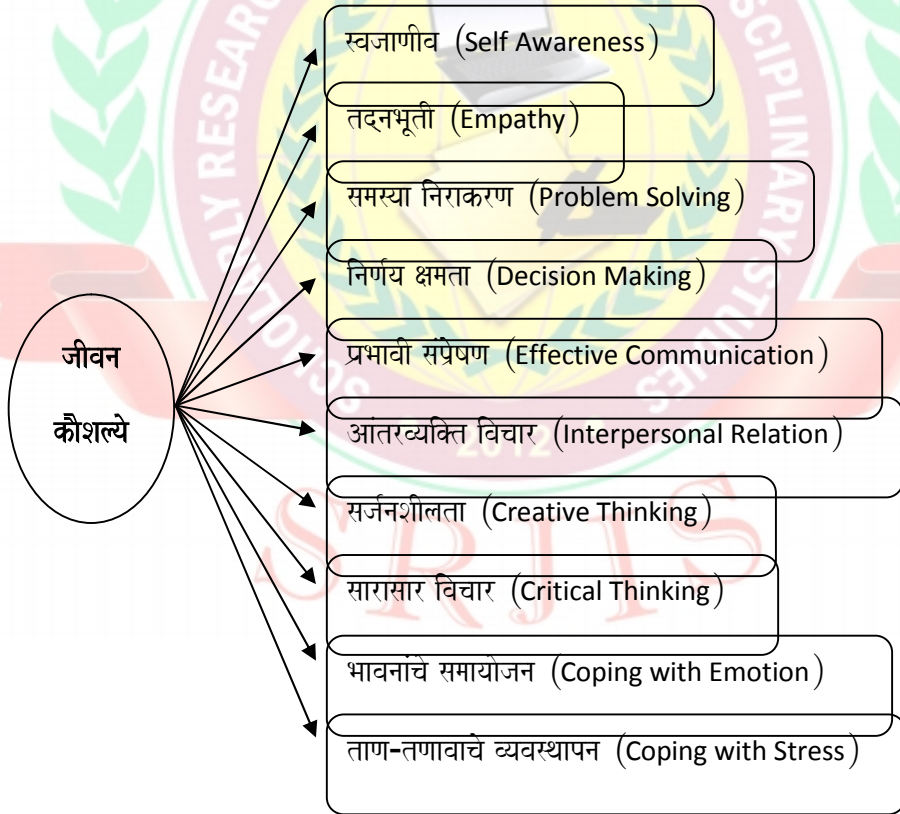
जीवन कौशल्ये

स्वजाणीव (Self Awareness)

तदनभूती (Empathy)

समस्या निराकरण (Problem Solving)

निर्णय क्षमता (Decision Making)

प्रभावी संप्रेषण (Effective Communication)

आंतरव्यक्ति विचार (Interpersonal Relation)

सर्जनशीलता (Creative Thinking)

सारासार विचार (Critical Thinking)

भावनांचे समायोजन (Coping with Emotion)

ताण-तणावाचे व्यवस्थापन (Coping with Stress)